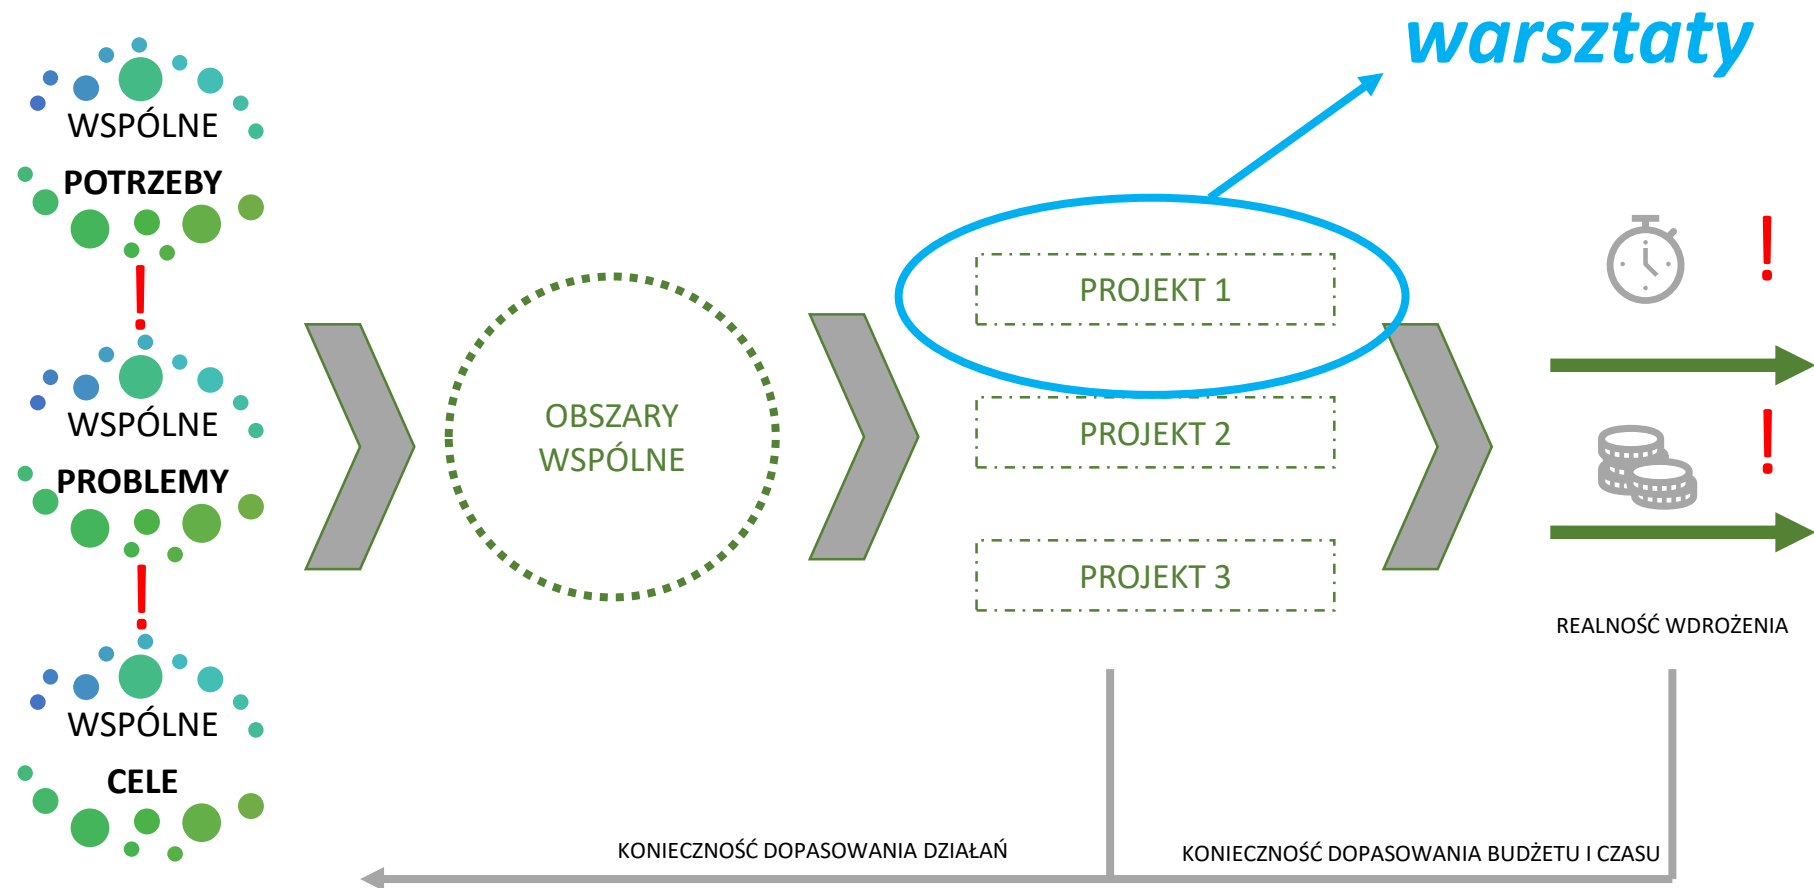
warsztaty

WSPÓLNE
POTRZEBY

!

WSPÓLNE
PROBLEMY

!

WSPÓLNE
CELE

OBSZARY
WSPÓLNE

PROJEKT 1

PROJEKT 2

PROJEKT 3

!

!

REALNOŚĆ WDROŻENIA

KONIECZNOŚĆ DOPASOWANIA DZIAŁAŃ

KONIECZNOŚĆ DOPASOWANIA BUDŻETU I CZASU